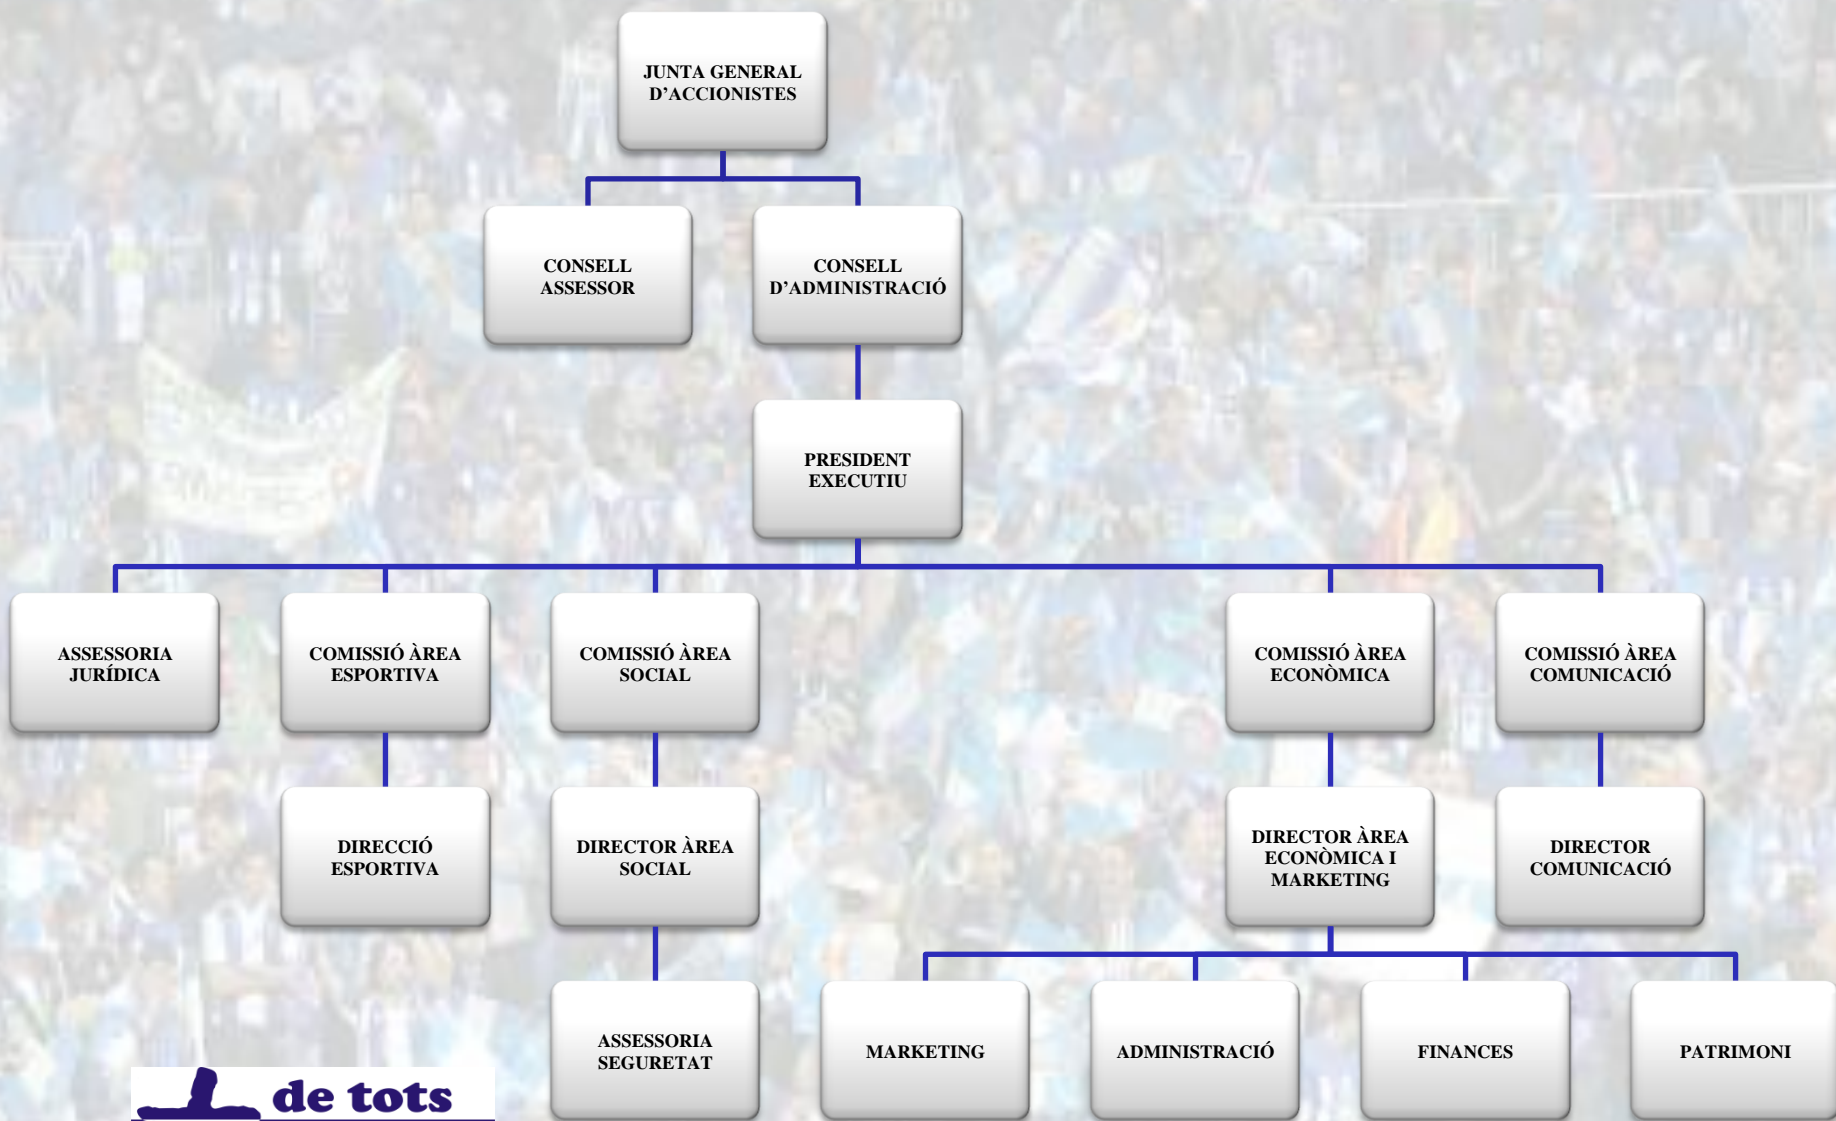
JUNTA GENERAL D'ACCIONISTES

CONSELL ASSESSOR

CONSELL D'ADMINISTRACIÓ

PRESIDENT EXECUTIU

ASSESSORIA JURÍDICA

COMISSIÓ ÀREA ESPORTIVA

COMISSIÓ ÀREA SOCIAL

COMISSIÓ ÀREA ECONÒMICA

COMISSIÓ ÀREA COMUNICACIÓ

DIRECCIÓ ESPORTIVA

DIRECTOR ÀREA SOCIAL

DIRECTOR ÀREA ECONÒMICA I MARKETING

DIRECTOR COMUNICACIÓ

ASSESSORIA SEGURETAT

MARKETING

ADMINISTRACIÓ

FINANCES

PATRIMONI

de tots